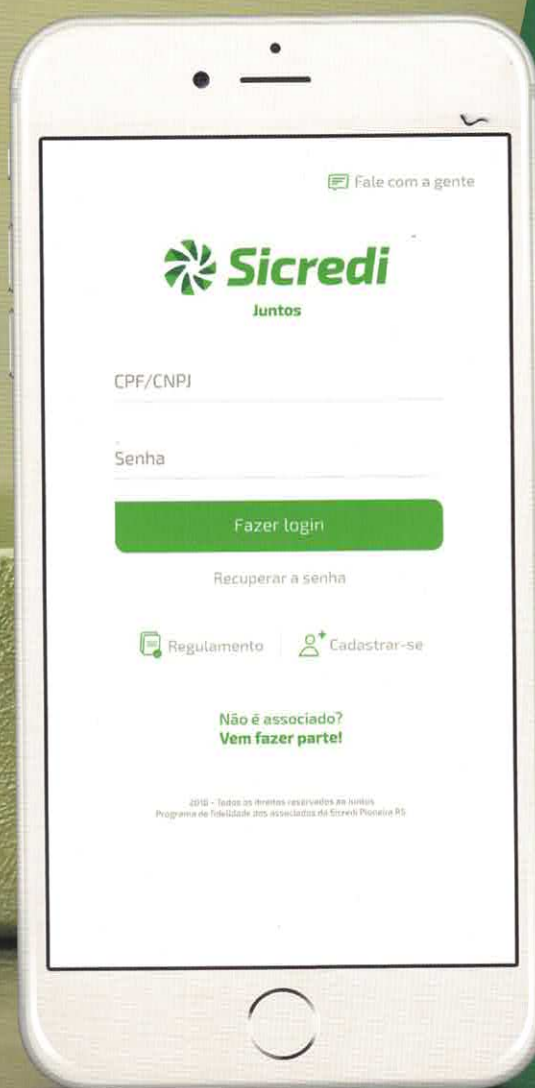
Fale com a gente

Sicredi
Juntos

CPF/CNPJ

Senha

Fazer login

Recuperar a senha

Regulamento

Cadastrar-se

Não é associado?
Vem fazer parte!

2018 - Todos os direitos reservados ao Juntos
Programa de fidelidade dos associados da Sicredi Pioneira RS